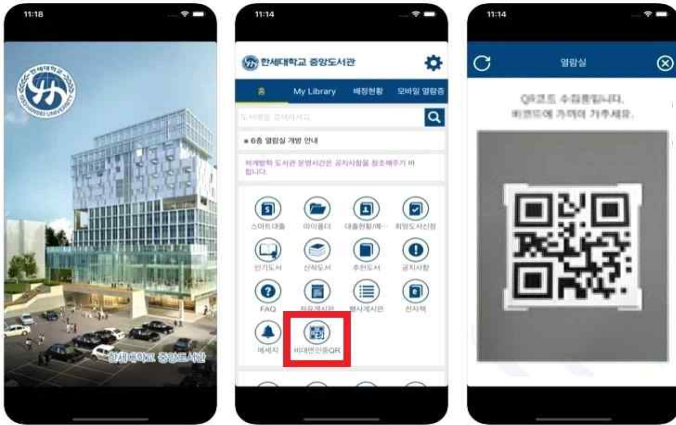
11:18

한세대학교 중앙도서관

11:14

한세대학교 중앙도서관

홈 My Library 배정현황 모바일 열람증

■ 6층 열람실 개방 안내

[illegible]

스마트 대출
마이폴더
대출현황/예...
희망도서신청
인기도서
신착도서
추천도서
공지사항
FAQ
자유게시판
행사게시판
신자책
메세지
비대면인증QR

11:14

열람실

QR코드 수집합니다. 비콘트에 가까이 가주세요.